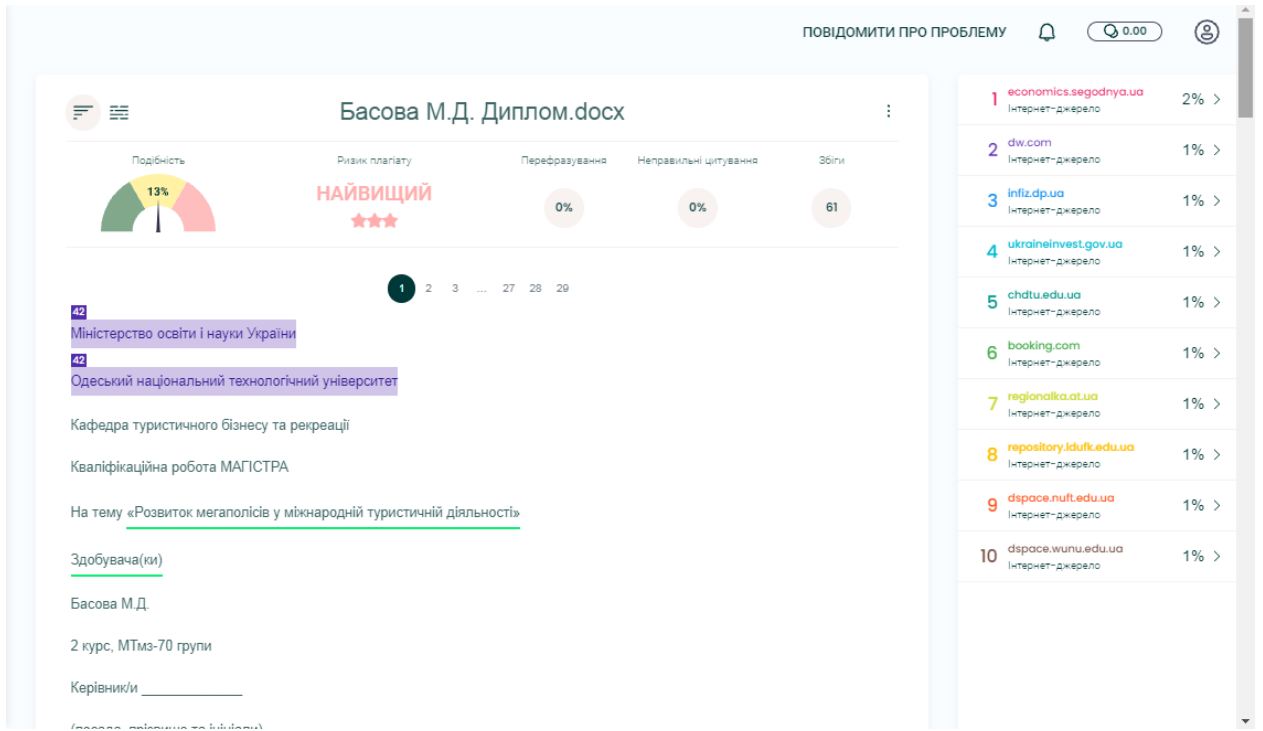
ПОВІДОМИТИ ПРО ПРОБЛЕМУ 0.00

Басова М.Д. Диплом.docx

Подібність 13%
Ризик плагіату НАЙВИЩИЙ
Перефразування 0%
Неправильні цитування 0%
Збіги 61

1 2 3 ... 27 28 29

42
Міністерство освіти і науки України
42
Одеський національний технологічний університет

Кафедра туристичного бізнесу та рекреації

Кваліфікаційна робота МАГІСТРА

На тему «Розвиток мегаполісів у міжнародній туристичній діяльності»

Здобувача(ки)

Басова М.Д.

2 курс, МТмз-70 групи

Керівник/и ______________

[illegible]

1 economics.segodnya.ua Інтернет-джерело 2%
2 dw.com Інтернет-джерело 1%
3 infiz.dp.ua Інтернет-джерело 1%
4 ukraineinvest.gov.ua Інтернет-джерело 1%
5 chdtu.edu.ua Інтернет-джерело 1%
6 booking.com Інтернет-джерело 1%
7 regionalka.at.ua Інтернет-джерело 1%
8 repository.ldufk.edu.ua Інтернет-джерело 1%
9 dspace.nuft.edu.ua Інтернет-джерело 1%
10 dspace.wunu.edu.ua Інтернет-джерело 1%